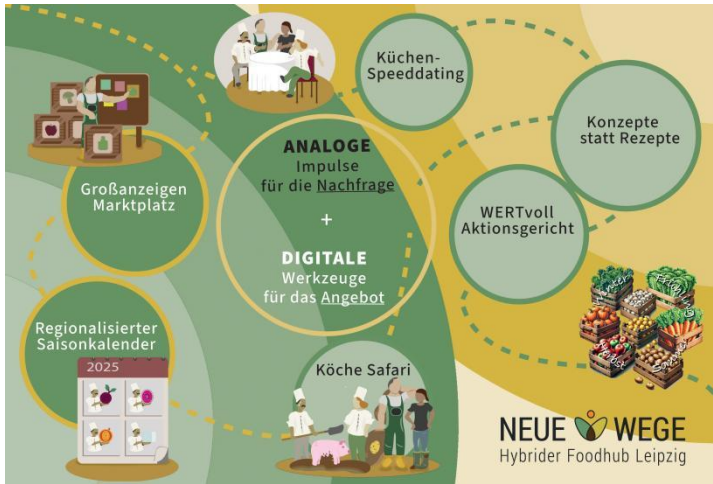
Küchen-Speeddating

Konzepte statt Rezepte

ANALOGE Impulse für die Nachfrage

+

DIGITALE Werkzeuge für das Angebot

Großanzeigen Marktplatz

WERTvoll Aktionsgericht

Regionalisierter Saisonkalender

2025

Köche Safari

NEUE WEGE
Hybrider Foodhub Leipzig